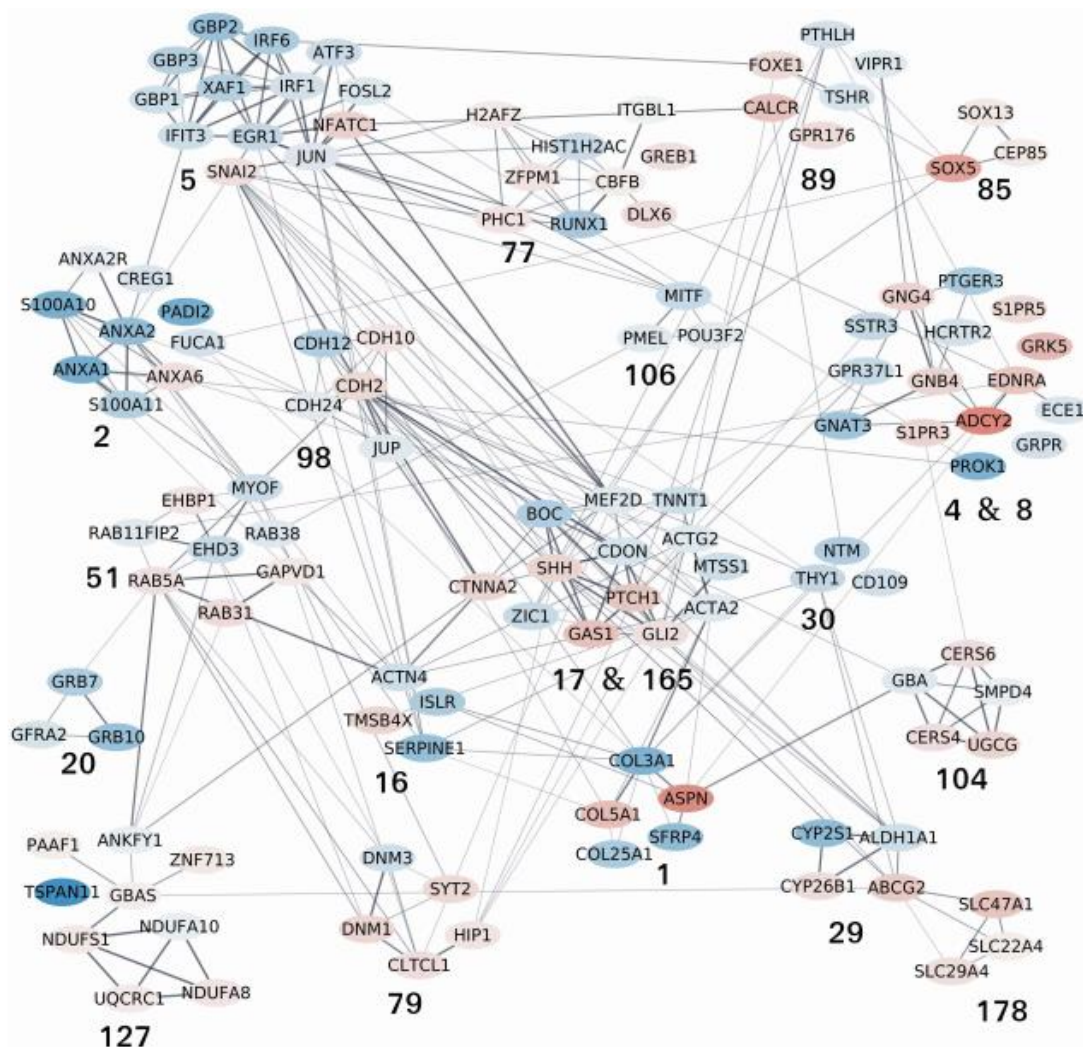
GBP2
IRF6
ATF3
GBP3
XAF1
IRF1
FOSL2
GBP1
IFIT3
EGR1
NFATC1
JUN
SNAI2
5

PTHLH
FOXE1
VIPR1
TSHR
CALCR
GPR176
89

H2AFZ
ITGBL1
HIST1H2AC
GREB1
ZFPM1
CBFB
PHC1
RUNX1
DLX6
77

SOX13
CEP85
SOX5
85

ANXA2R
CREG1
S100A10
PADI2
ANXA2
FUCA1
ANXA1
ANXA6
S100A11
2

CDH12
CDH10
CDH2
CDH24
JUP
98

MITF
PMEL
POU3F2
106

PTGER3
GNG4
S1PR5
SSTR3
HCRTR2
GRK5
GPR37L1
GNB4
EDNRA
GNAT3
ADCY2
ECE1
S1PR3
GRPR
PROK1
4 & 8

MYOF
EHBP1
RAB11FIP2
RAB38
EHD3
51
RAB5A
GAPVD1
RAB31

BOC
MEF2D
TNNT1
CDON
ACTG2
SHH
MTSS1
CTNNA2
PTCH1
ACTA2
ZIC1
GAS1
GLI2
17 & 165

NTM
THY1
CD109
30

GRB7
GFRA2
GRB10
20

ACTN4
ISLR
TMSB4X
SERPINE1
16

COL3A1
ASPN
COL5A1
SFRP4
COL25A1
1

CERS6
GBA
SMPD4
CERS4
UGCG
104

PAAF1
ANKFY1
ZNF713
TSPAN11
GBAS
NDUFS1
NDUFA10
UQCRC1
NDUFA8
127

DNM3
SYT2
DNM1
HIP1
CLTCL1
79

CYP2S1
ALDH1A1
CYP26B1
ABCG2
29

SLC47A1
SLC22A4
SLC29A4
178